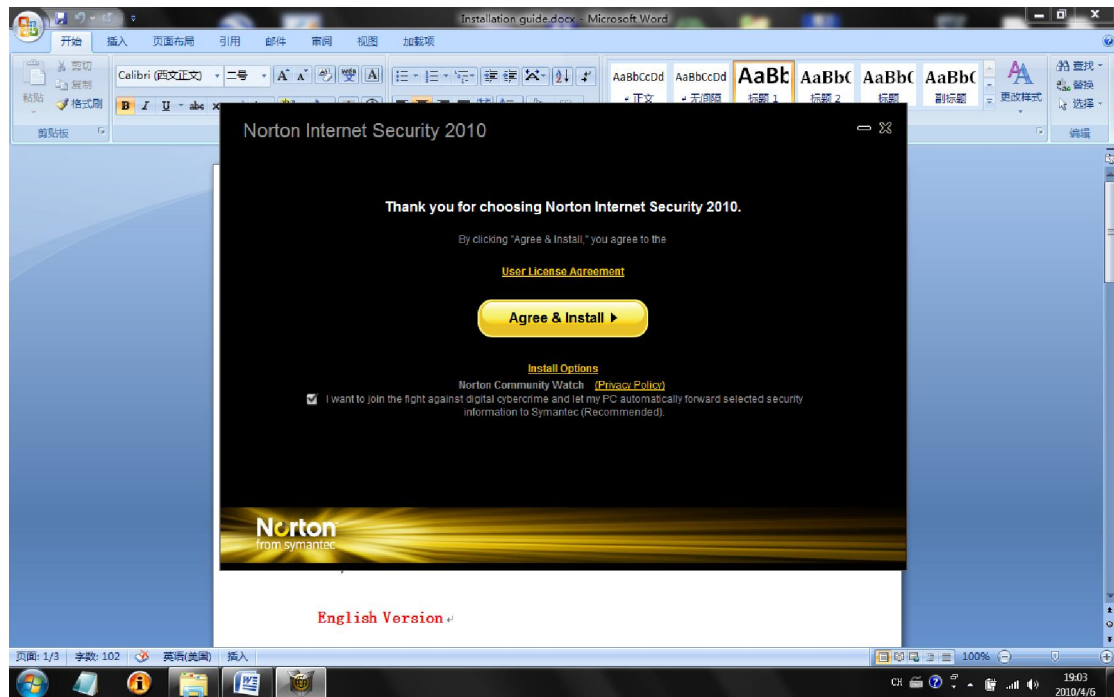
Installation guide.docx - Microsoft Word

开始 插入 页面布局 引用 邮件 审阅 视图 加载项

剪切 复制 粘贴 格式刷 剪贴板

Calibri (西文正文) 二号

AaBbCcDd 正文 AaBbCcDd 无间隔 AaBb 标题 1 AaBbC 标题 2 AaBbC 标题 AaBbC 副标题 更改样式

查找 替换 选择 编辑

Norton Internet Security 2010

Thank you for choosing Norton Internet Security 2010.

By clicking "Agree & Install," you agree to the

User License Agreement

Agree & Install ▶

Install Options

Norton Community Watch (Privacy Policy)

I want to join the fight against digital cybercrime and let my PC automatically forward selected security information to Symantec (Recommended).

Norton from symantec

English Version

页面: 1/3 字数: 102 英语(美国) 插入 100%

CH 19:03 2010/4/6